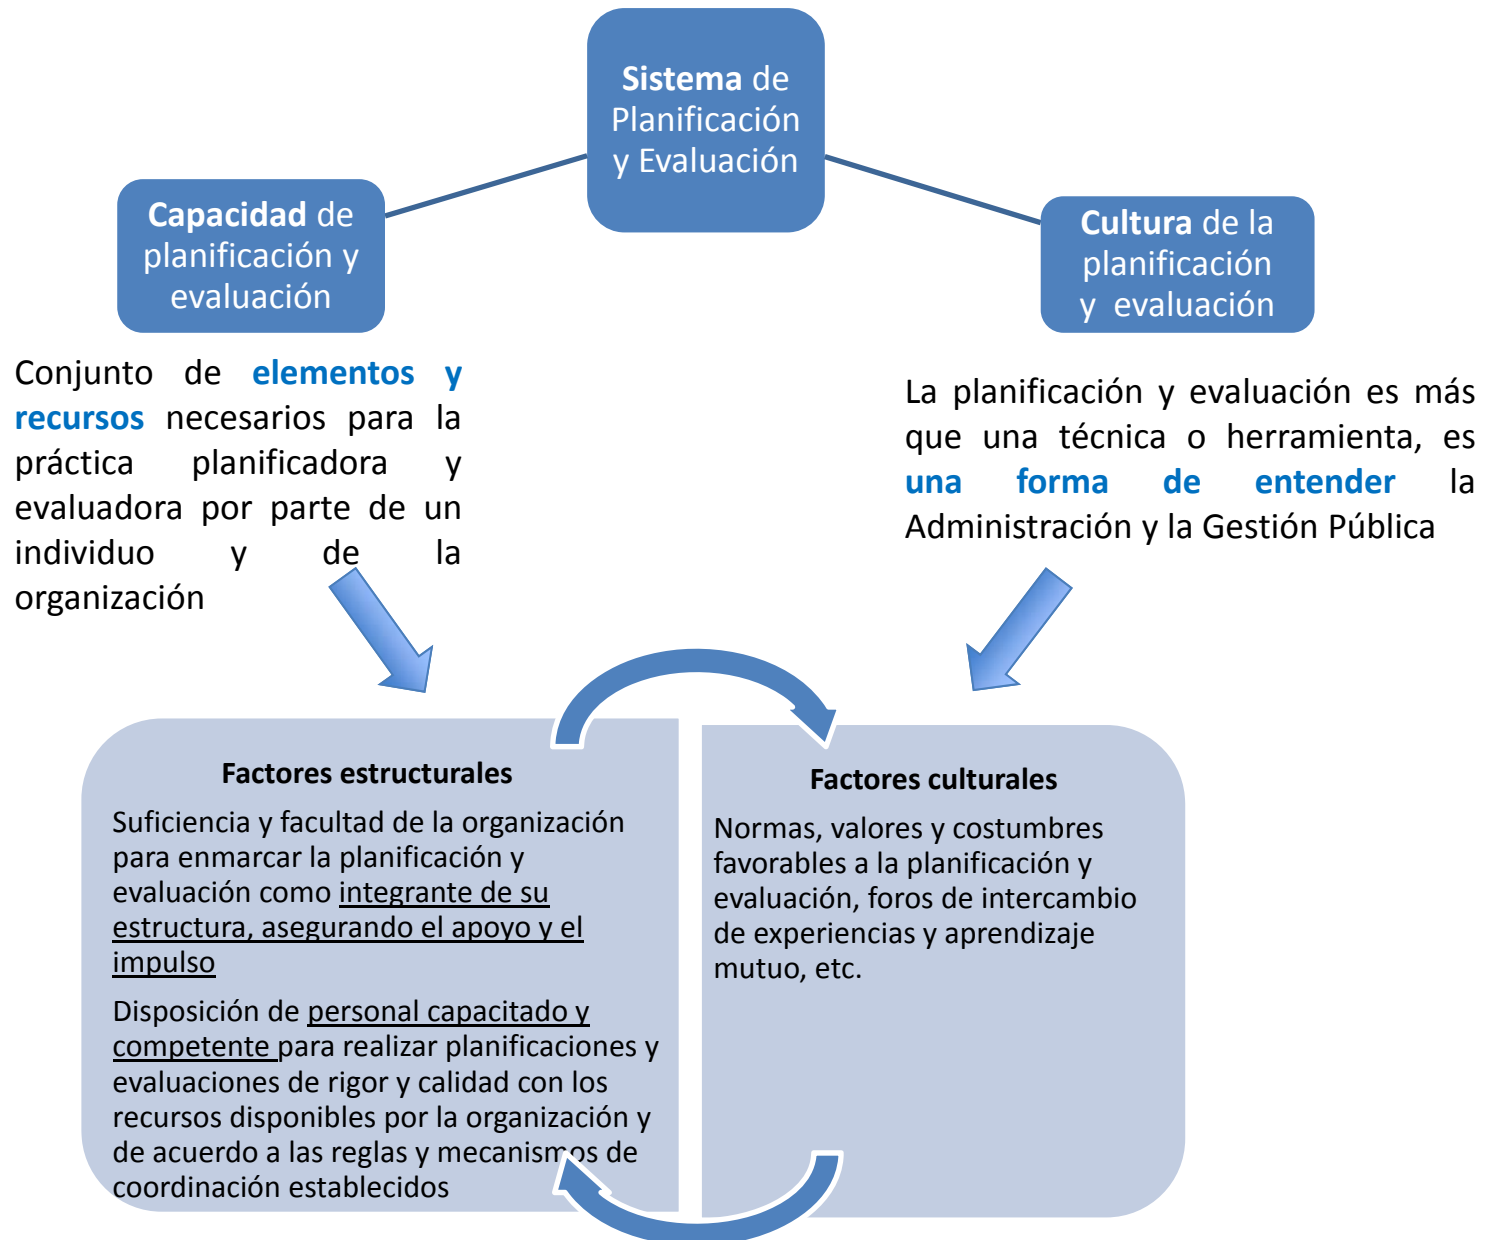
**Sistema** de Planificación y Evaluación

**Capacidad** de planificación y evaluación

**Cultura** de la planificación y evaluación

Conjunto de **elementos y recursos** necesarios para la práctica planificadora y evaluadora por parte de un individuo y de la organización

La planificación y evaluación es más que una técnica o herramienta, es **una forma de entender** la Administración y la Gestión Pública

**Factores estructurales**

Suficiencia y facultad de la organización para enmarcar la planificación y evaluación como integrante de su estructura, asegurando el apoyo y el impulso

Disposición de personal capacitado y competente para realizar planificaciones y evaluaciones de rigor y calidad con los recursos disponibles por la organización y de acuerdo a las reglas y mecanismos de coordinación establecidos

**Factores culturales**

Normas, valores y costumbres favorables a la planificación y evaluación, foros de intercambio de experiencias y aprendizaje mutuo, etc.